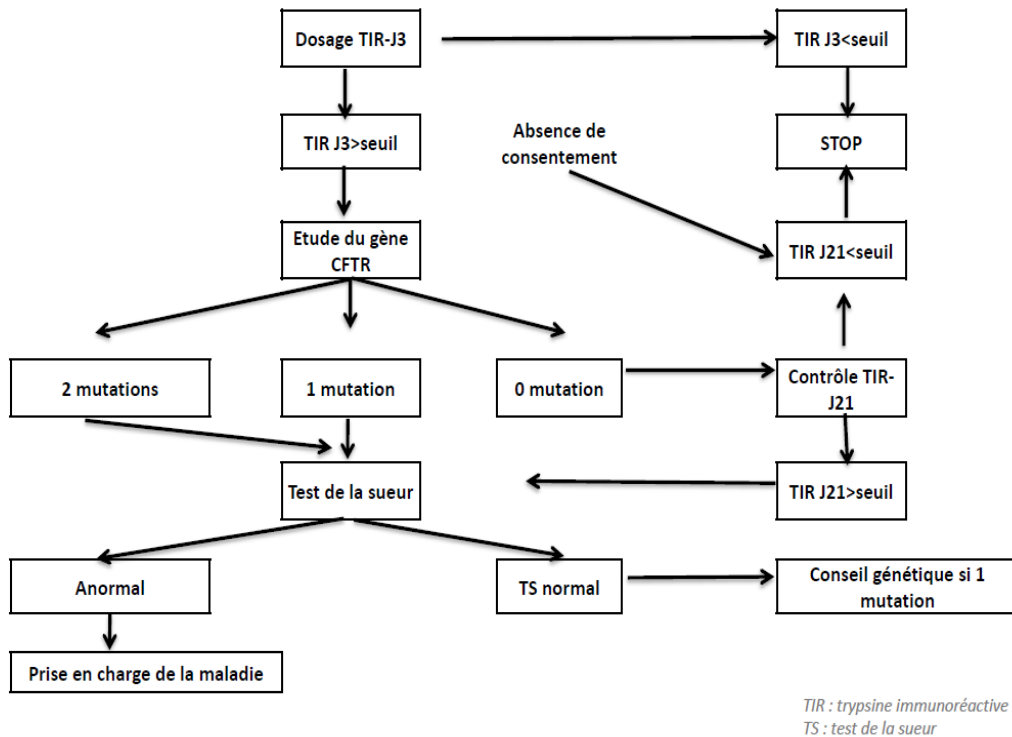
Dosage TIR-J3

TIR J3<seuil

TIR J3>seuil

Absence de consentement

STOP

Etude du gène CFTR

TIR J21<seuil

2 mutations

1 mutation

0 mutation

Contrôle TIR-J21

Test de la sueur

TIR J21>seuil

Anormal

TS normal

Conseil génétique si 1 mutation

Prise en charge de la maladie

TIR : trypsine immunoréactive
TS : test de la sueur